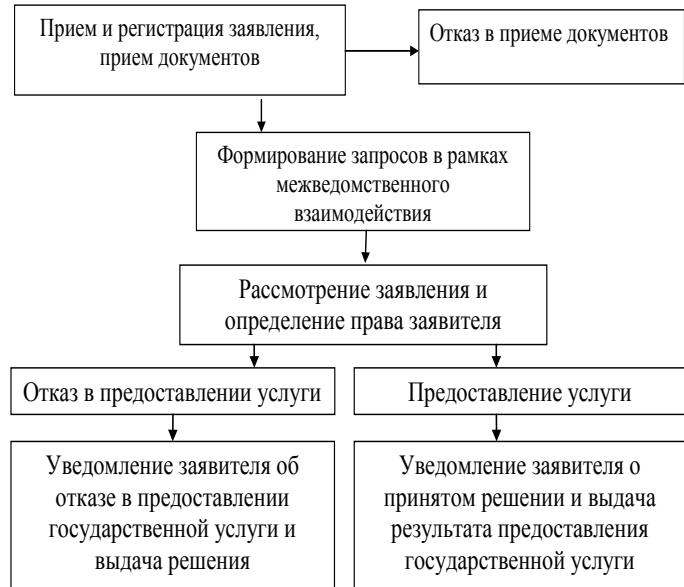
Прием и регистрация заявления, прием документов

Отказ в приеме документов

Формирование запросов в рамках межведомственного взаимодействия

Рассмотрение заявления и определение права заявителя

Отказ в предоставлении услуги

Предоставление услуги

Уведомление заявителя об отказе в предоставлении государственной услуги и выдача решения

Уведомление заявителя о принятом решении и выдача результата предоставления государственной услуги